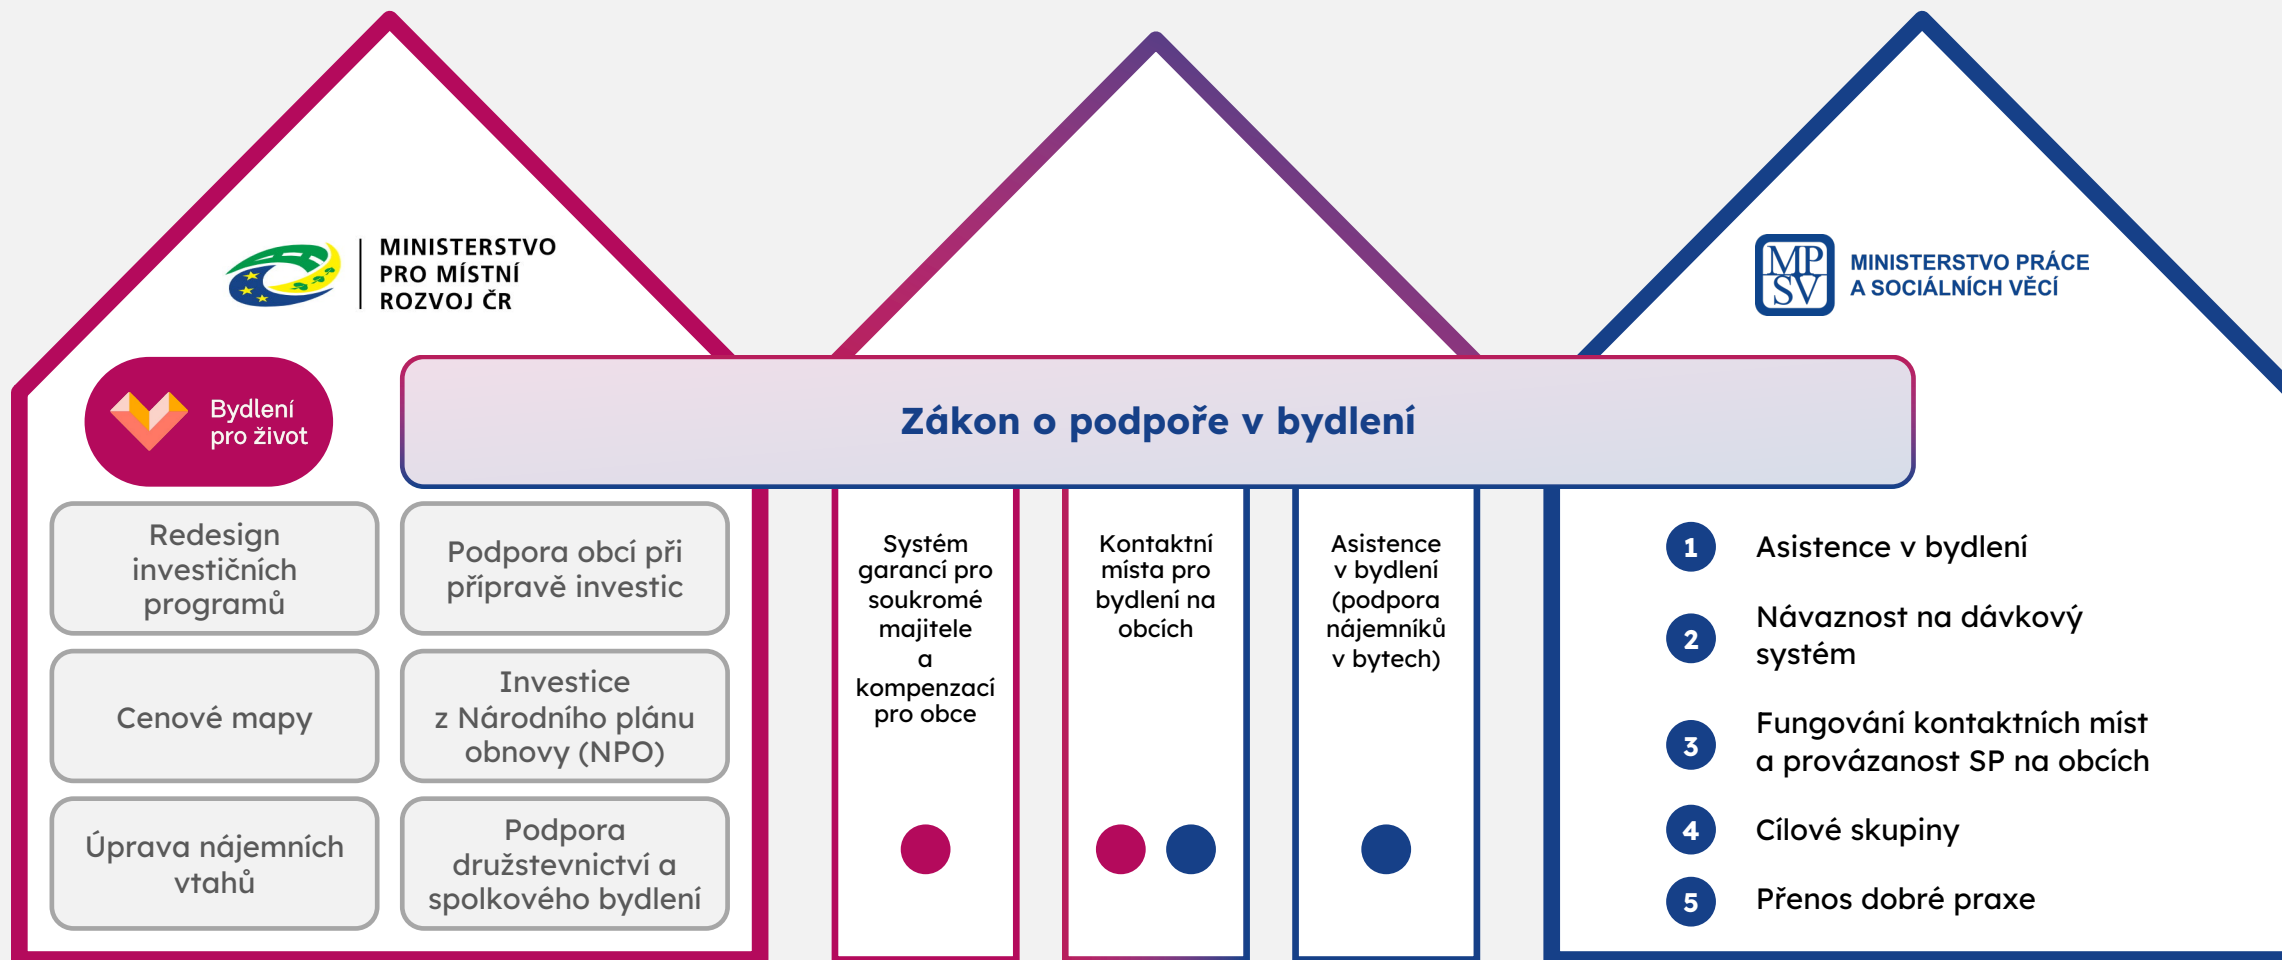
MINISTERSTVO PRO MÍSTNÍ ROZVOJ ČR

Bydlení pro život

Redesign investičních programů

Podpora obcí při přípravě investic

Cenové mapy

Investice z Národního plánu obnovy (NPO)

Úprava nájemních vtahů

Podpora družstevnictví a spolkového bydlení

Zákon o podpoře v bydlení

Systém garancí pro soukromé majitele a kompenzací pro obce

Kontaktní místa pro bydlení na obcích

Asistence v bydlení (podpora nájemníků v bytech)

MPSV

MINISTERSTVO PRÁCE A SOCIÁLNÍCH VĚCÍ

1 Asistence v bydlení

2 Návaznost na dávkový systém

3 Fungování kontaktních míst a provázanost SP na obcích

4 Cílové skupiny

5 Přenos dobré praxe